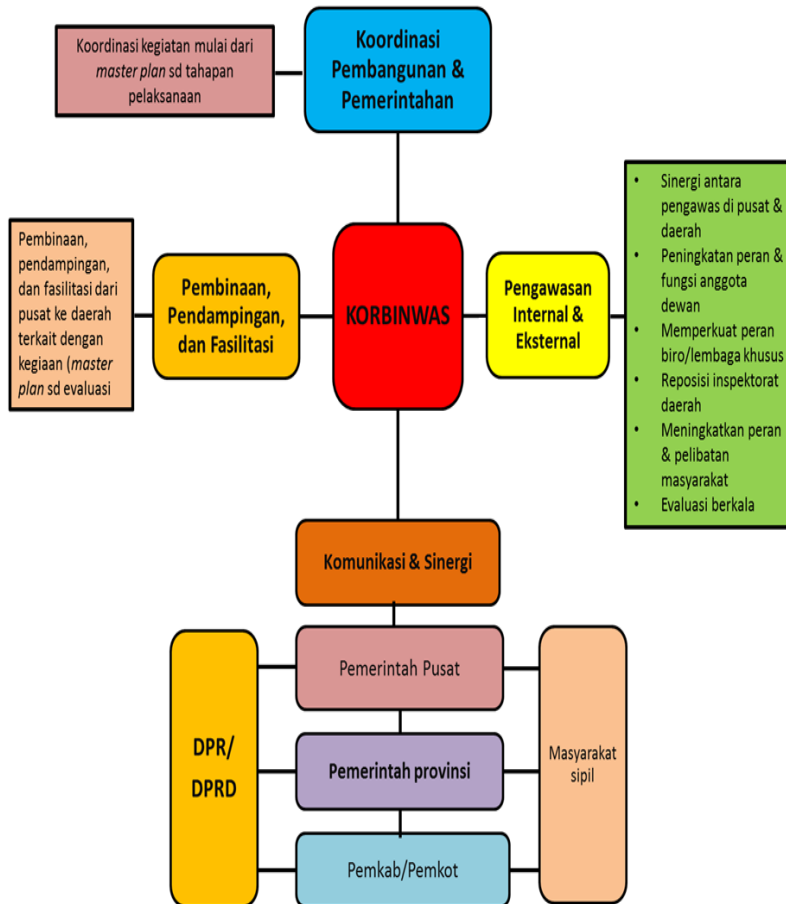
Koordinasi kegiatan mulai dari *master plan* sd tahapan pelaksanaan

Koordinasi Pembangunan & Pemerintahan

Pembinaan, pendampingan, dan fasilitasi dari pusat ke daerah terkait dengan kegiaan (*master plan* sd evaluasi

Pembinaan, Pendampingan, dan Fasilitasi

KORBINWAS

Pengawasan Internal & Eksternal

- Sinergi antara pengawas di pusat & daerah
- Peningkatan peran & fungsi anggota dewan
- Memperkuat peran biro/lembaga khusus
- Reposisi inspektorat daerah
- Meningkatkan peran & pelibatan masyarakat
- Evaluasi berkala

Komunikasi & Sinergi

DPR/ DPRD

Pemerintah Pusat

Pemerintah provinsi

Pemkab/Pemkot

Masyarakat sipil